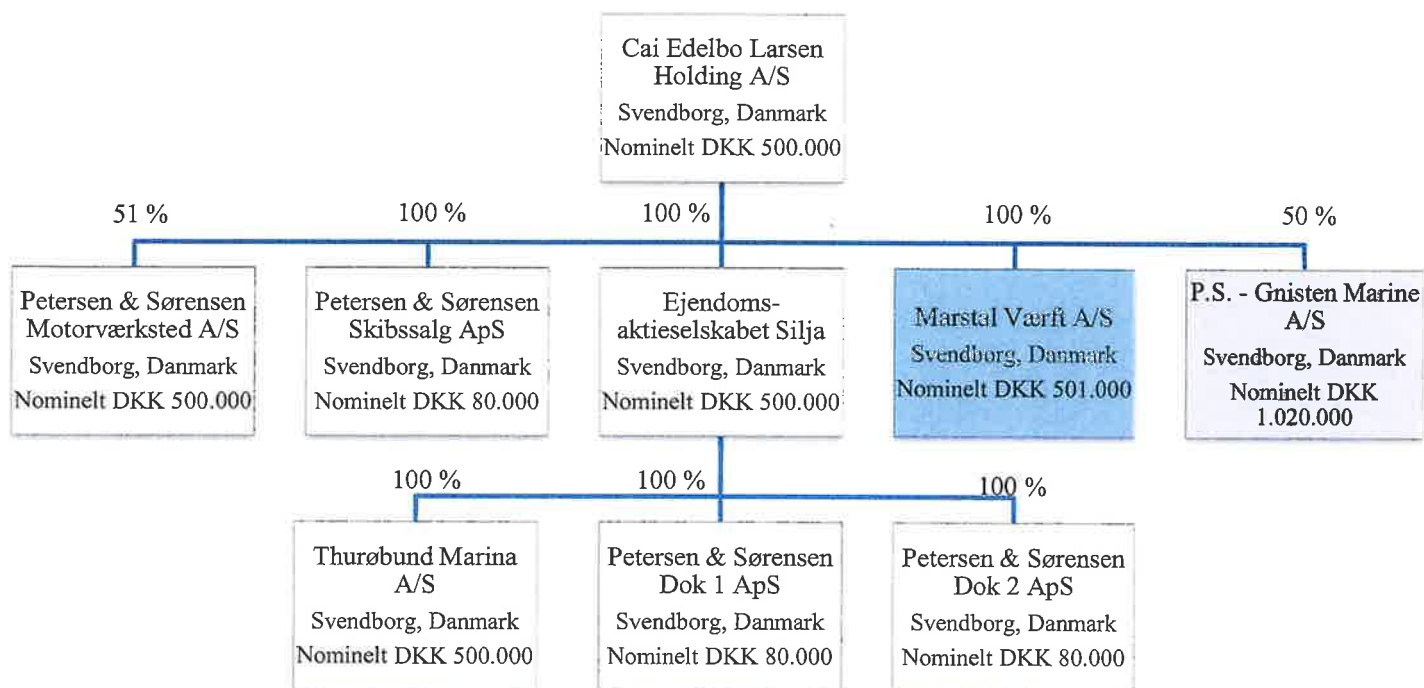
Cai Edelbo Larsen Holding A/S
Svendborg, Danmark
Nominelt DKK 500.000

51 %
100 %
100 %
100 %
50 %

Petersen & Sørensen Motorværksted A/S
Svendborg, Danmark
Nominelt DKK 500.000

Petersen & Sørensen Skibssalg ApS
Svendborg, Danmark
Nominelt DKK 80.000

Ejendoms-aktieselskabet Silja
Svendborg, Danmark
Nominelt DKK 500.000

Marstal Værft A/S
Svendborg, Danmark
Nominelt DKK 501.000

P.S. - Gnisten Marine A/S
Svendborg, Danmark
Nominelt DKK 1.020.000

100 %
100 %
100 %

Thurøbund Marina A/S
Svendborg, Danmark
Nominelt DKK 500.000

Petersen & Sørensen Dok 1 ApS
Svendborg, Danmark
Nominelt DKK 80.000

Petersen & Sørensen Dok 2 ApS
Svendborg, Danmark
Nominelt DKK 80.000